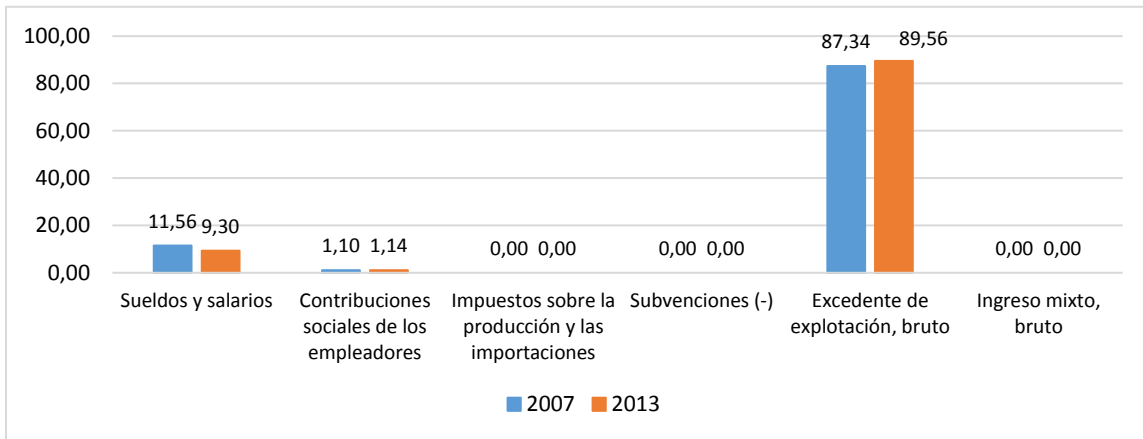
100,00
80,00
60,00
40,00
20,00
0,00

11,56 9,30
1,10 1,14
0,00 0,00
0,00 0,00
87,34 89,56
0,00 0,00

Sueldos y salarios
Contribuciones sociales de los empleadores
Impuestos sobre la producción y las importaciones
Subvenciones (-)
Excedente de explotación, bruto
Ingreso mixto, bruto

2007 2013